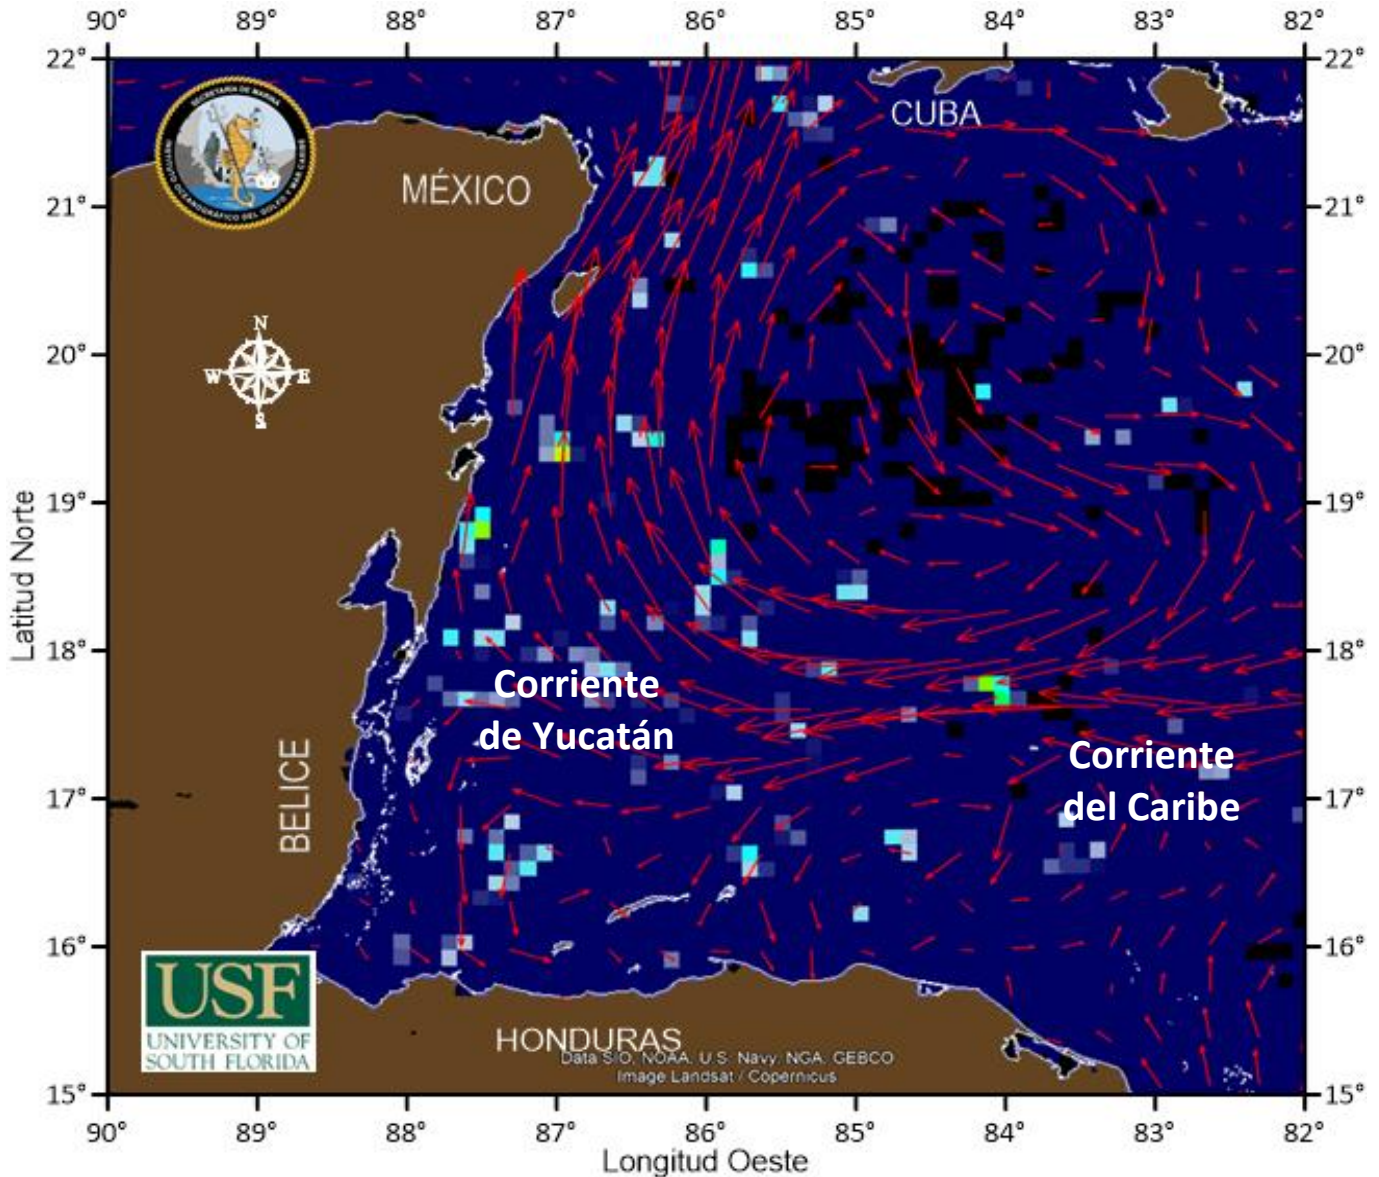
90° 89° 88° 87° 86° 85° 84° 83° 82°

22° 21° 20° 19° 18° 17° 16° 15°

SECRETARIA DE MARINA
INSTITUTO OCEANOGRÁFICO DEL GOLFO Y MAR CARIBE

N
W E
S

MÉXICO

CUBA

Corriente de Yucatán

Corriente del Caribe

BELICE

HONDURAS

USF
UNIVERSITY OF SOUTH FLORIDA

Data SIO, NOAA, U.S. Navy, NGA, GEBCO
Image Landsat / Copernicus

Latitud Norte

Longitud Oeste